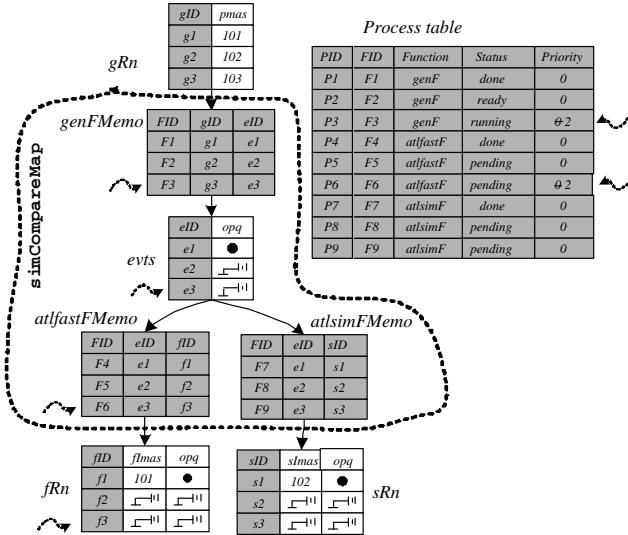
| gID | pmas |
|---|---|
| g1 | 101 |
| g2 | 102 |
| g3 | 103 |

gRn

Process table

| PID | FID | Function | Status | Priority |
|---|---|---|---|---|
| P1 | F1 | genF | done | 0 |
| P2 | F2 | genF | ready | 0 |
| P3 | F3 | genF | running | ~~0~~ 2 |
| P4 | F4 | atlfastF | done | 0 |
| P5 | F5 | atlfastF | pending | 0 |
| P6 | F6 | atlfastF | pending | ~~0~~ 2 |
| P7 | F7 | atlsimF | done | 0 |
| P8 | F8 | atlsimF | pending | 0 |
| P9 | F9 | atlsimF | pending | 0 |

genFMemo

| FID | gID | eID |
|---|---|---|
| F1 | g1 | e1 |
| F2 | g2 | e2 |
| F3 | g3 | e3 |

simCompareMap

| eID | opq |
|---|---|
| e1 | ● |
| e2 | |
| e3 | |

evts

atlfastFMemo

| FID | eID | fID |
|---|---|---|
| F4 | e1 | f1 |
| F5 | e2 | f2 |
| F6 | e3 | f3 |

atlsimFMemo

| FID | eID | sID |
|---|---|---|
| F7 | e1 | s1 |
| F8 | e2 | s2 |
| F9 | e3 | s3 |

| fID | f1mas | opq |
|---|---|---|
| f1 | 101 | ● |
| f2 | | |
| f3 | | |

fRn

| sID | s1mas | opq |
|---|---|---|
| s1 | 102 | ● |
| s2 | | |
| s3 | | |

sRn